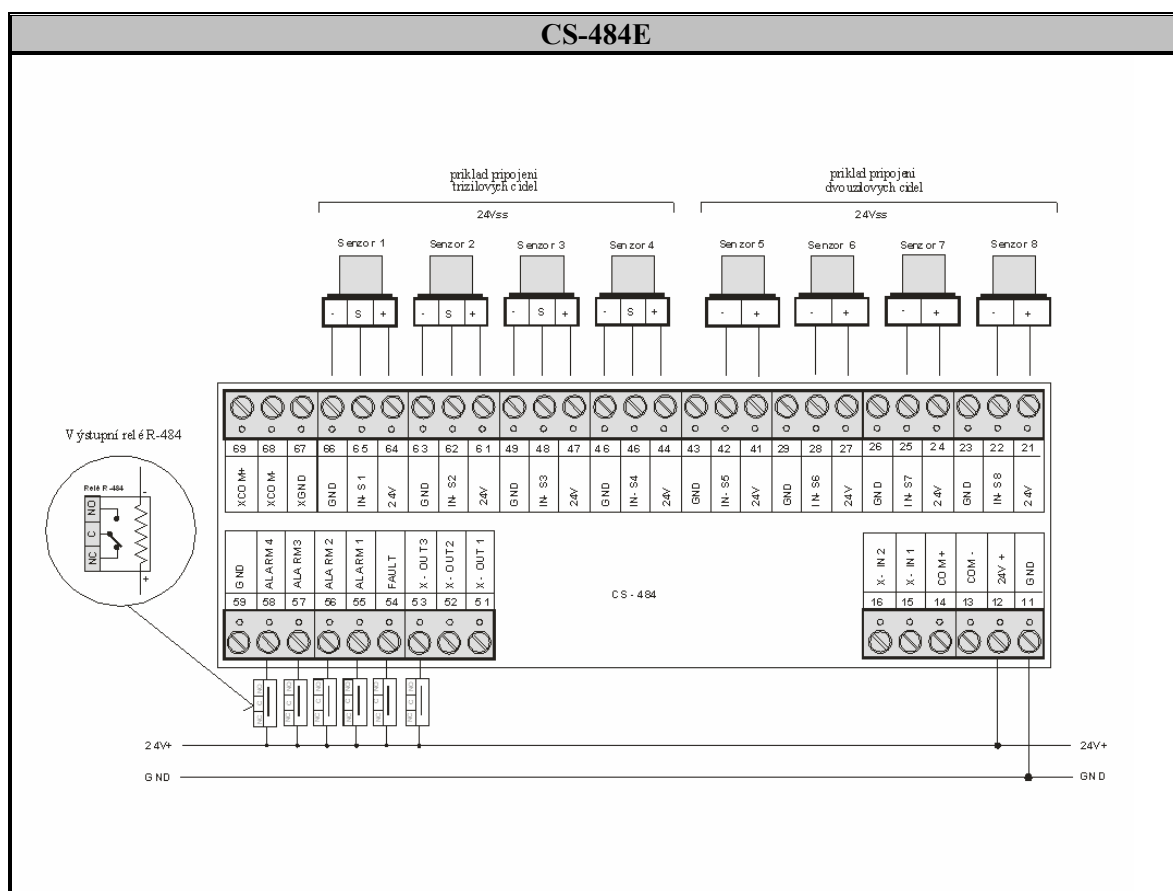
CS-484E

priklad pripojeni trizilových cidel

24Vss

priklad pripojeni dvouzilových cidel

24Vss

Senzor 1

Senzor 2

Senzor 3

Senzor 4

Senzor 5

Senzor 6

Senzor 7

Senzor 8

- S +

- S +

- S +

- S +

- +

- +

- +

- +

Výstupní relé R-484

Relé R-484

NO

C

NC

-

+

69 68 67 66 65 64 63 62 61 49 48 47 46 46 44 43 42 41 29 28 27 26 25 24 23 22 21

XCOM+ XCOM- XGND GND IN-S1 24V GND IN-S2 24V GND IN-S3 24V GND IN-S4 24V GND IN-S5 24V GND IN-S6 24V GND IN-S7 24V GND IN-S8 24V

GND ALARM4 ALARM3 ALARM2 ALARM1 FAULT X-OUT3 X-OUT2 X-OUT1

59 58 57 56 55 54 53 52 51

CS-484

X-IN2 X-IN1 COM+ COM- 24V+ GND

16 15 14 13 12 11

24V+

GND

24V+

GND